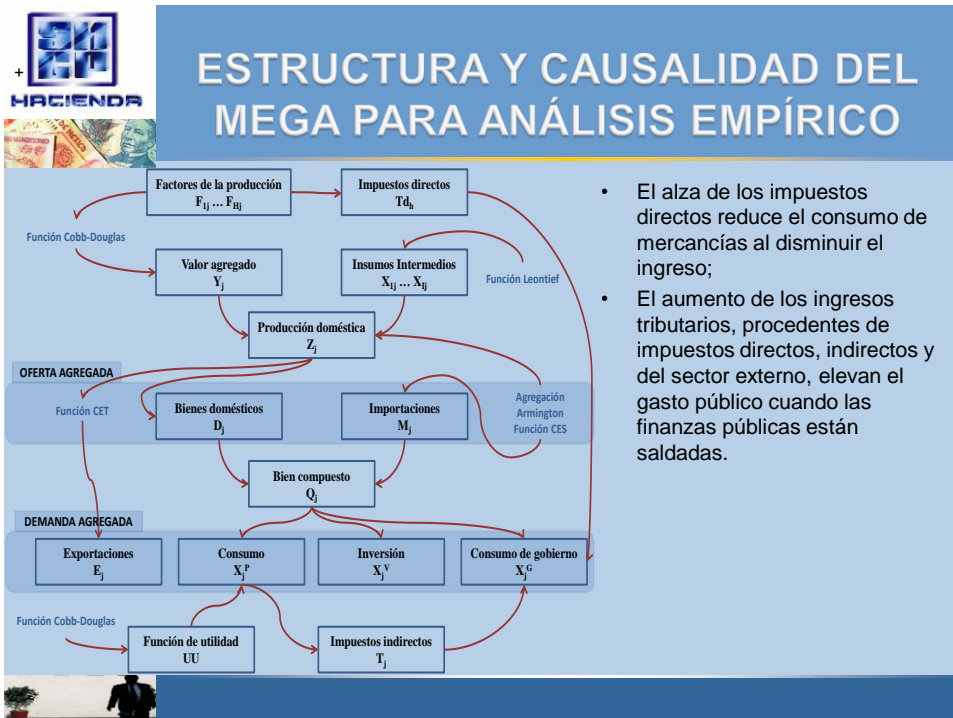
+
HACIENDA

ESTRUCTURA Y CAUSALIDAD DEL MEGA PARA ANÁLISIS EMPÍRICO

Factores de la producción
$F_{1j}$ … $F_{Hj}$

Impuestos directos
$Td_h$

Función Cobb-Douglas

Valor agregado
$Y_j$

Insumos Intermedios
$X_{1j}$ … $X_{Ij}$

Función Leontief

Producción doméstica
$Z_j$

OFERTA AGREGADA

Función CET

Bienes domésticos
$D_j$

Importaciones
$M_j$

Agregación Armington Función CES

Bien compuesto
$Q_j$

DEMANDA AGREGADA

Exportaciones
$E_j$

Consumo
$X_j^P$

Inversión
$X_j^V$

Consumo de gobierno
$X_j^G$

Función Cobb-Douglas

Función de utilidad
UU

Impuestos indirectos
$T_j$

• El alza de los impuestos directos reduce el consumo de mercancías al disminuir el ingreso;

• El aumento de los ingresos tributarios, procedentes de impuestos directos, indirectos y del sector externo, elevan el gasto público cuando las finanzas públicas están saldadas.